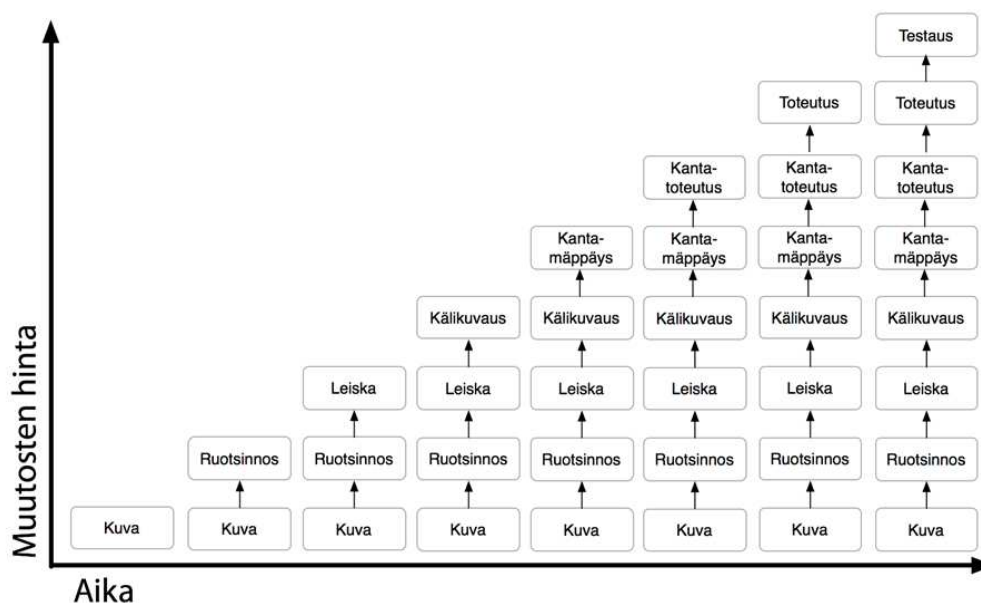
Muutosten hinta

Kuva

Ruotsinnos
Kuva

Leiska
Ruotsinnos
Kuva

Kälikuvaus
Leiska
Ruotsinnos
Kuva

Kantamäppäys
Kälikuvaus
Leiska
Ruotsinnos
Kuva

Kantatoteutus
Kantamäppäys
Kälikuvaus
Leiska
Ruotsinnos
Kuva

Toteutus
Kantatoteutus
Kantamäppäys
Kälikuvaus
Leiska
Ruotsinnos
Kuva

Testaus
Toteutus
Kantatoteutus
Kantamäppäys
Kälikuvaus
Leiska
Ruotsinnos
Kuva

Aika